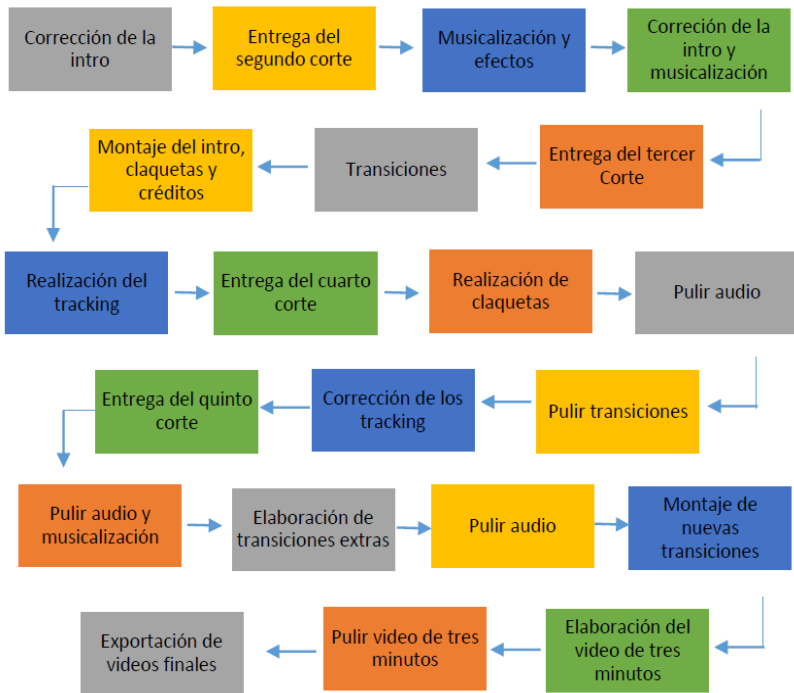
Corrección de la intro

Entrega del segundo corte

Musicalización y efectos

Correción de la intro y musicalización

Entrega del tercer Corte

Transiciones

Montaje del intro, claquetas y créditos

Realización del tracking

Entrega del cuarto corte

Realización de claquetas

Pulir audio

Pulir transiciones

Corrección de los tracking

Entrega del quinto corte

Pulir audio y musicalización

Elaboración de transiciones extras

Pulir audio

Montaje de nuevas transiciones

Elaboración del video de tres minutos

Pulir video de tres minutos

Exportación de videos finales